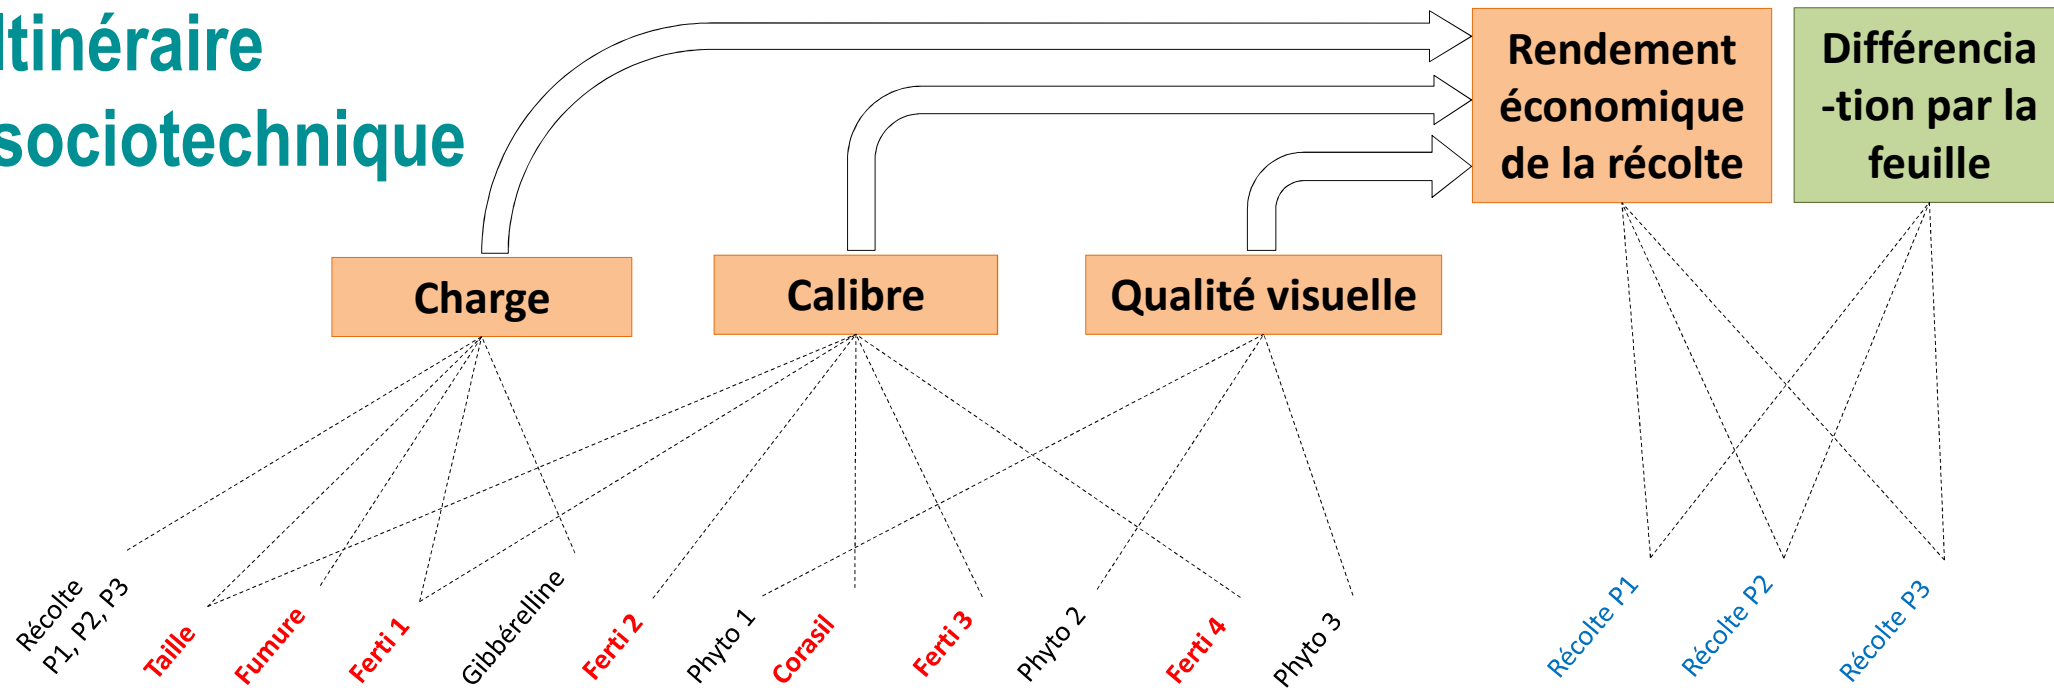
ltinéraire sociotechnique

Rendement économique de la récolte

Différencia -tion par la feuille

Charge

Calibre

Qualité visuelle

Récolte P1, P2, P3

Taille

Fumure

Ferti 1

Gibbérelline

Ferti 2

Phyto 1

Corasil

Ferti 3

Phyto 2

Ferti 4

Phyto 3

Récolte P1

Récolte P2

Récolte P3